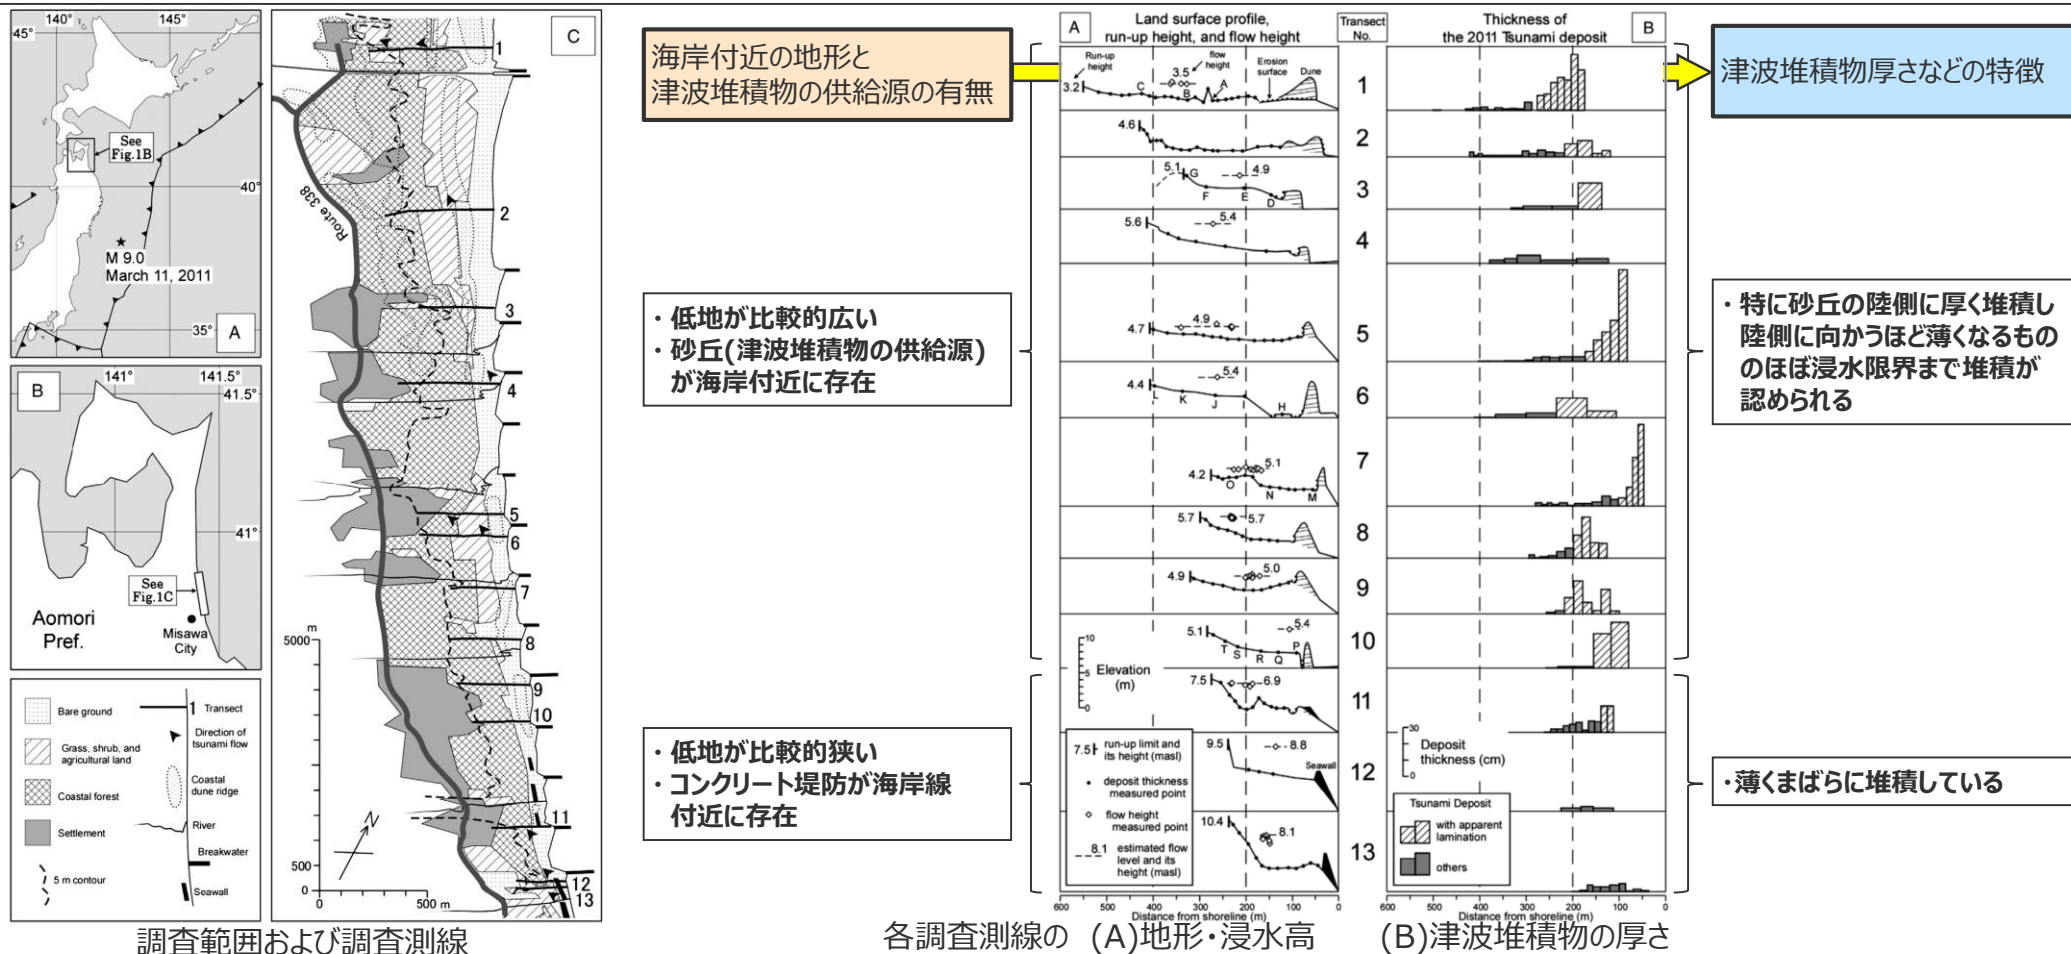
140° 145°
45°
See Fig.1B
40°
M 9.0
March 11, 2011
35°
A

B
141° 141.5°
41.5°
41°
See Fig.1C
Aomori Pref.
Misawa City

Bare ground
Grass, shrub, and agricultural land
Coastal forest
Settlement
5 m contour
Transect
Direction of tsunami flow
Coastal dune ridge
River
Breakwater
Seawall

C
Route 338
1
2
3
4
5
6
7
8
9
10
11
12
13
5000 m
500
0
0
500 m
N

調査範囲および調査測線

海岸付近の地形と
津波堆積物の供給源の有無

・低地が比較的広い
・砂丘(津波堆積物の供給源)が海岸付近に存在

・低地が比較的狭い
・コンクリート堤防が海岸線付近に存在

A
Land surface profile, run-up height, and flow height

Run-up height
flow height
Erosion surface
Dune
3.2
3.5
C B A
4.6
5.1 G
4.9
F E D
5.6
5.4
4.7
4.9
4.4
5.4
L K J H
4.2
5.1
O N M
5.7
5.7
4.9
5.0
5.1
5.4
T S R Q P
Elevation (m)
10
5
0
7.5
6.9
9.5
8.8
Seawall
10.4
8.1

7.5 run-up limit and its height (masl)
deposit thickness measured point
flow height measured point
8.1 estimated flow level and its height (masl)

600 500 400 300 200 100 0
Distance from shoreline (m)

Transect No.
1
2
3
4
5
6
7
8
9
10
11
12
13

Thickness of the 2011 Tsunami deposit
B

30
Deposit thickness (cm)
0

Tsunami Deposit
with apparent lamination
others

600 500 400 300 200 100 0
Distance from shoreline (m)

津波堆積物厚さなどの特徴

・特に砂丘の陸側に厚く堆積し陸側に向かうほど薄くなるもののほぼ浸水限界まで堆積が認められる

・薄くまばらに堆積している

各調査測線の (A)地形・浸水高 (B)津波堆積物の厚さ